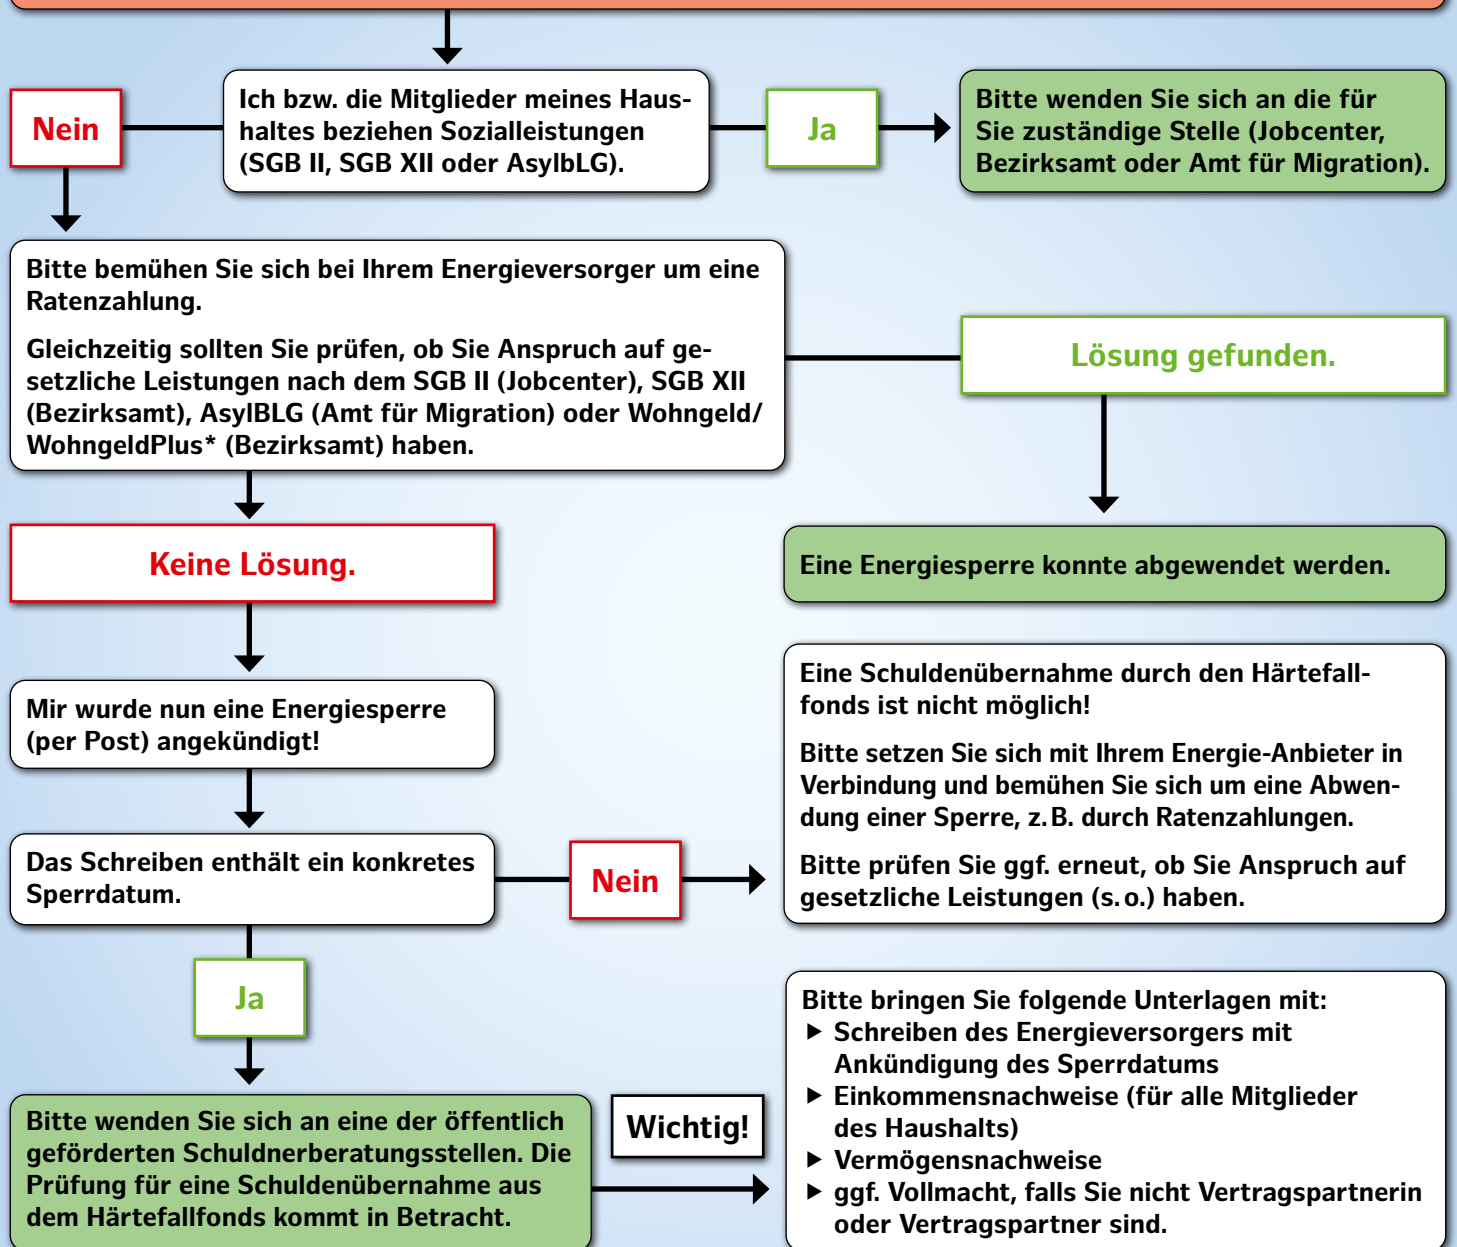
Nein

Ich bzw. die Mitglieder meines Haushaltes beziehen Sozialleistungen (SGB II, SGB XII oder AsylbLG).

Ja

Bitte wenden Sie sich an die für Sie zuständige Stelle (Jobcenter, Bezirksamt oder Amt für Migration).

Bitte bemühen Sie sich bei Ihrem Energieversorger um eine Ratenzahlung.

Gleichzeitig sollten Sie prüfen, ob Sie Anspruch auf gesetzliche Leistungen nach dem SGB II (Jobcenter), SGB XII (Bezirksamt), AsylBLG (Amt für Migration) oder Wohngeld/ WohngeldPlus* (Bezirksamt) haben.

Lösung gefunden.

Keine Lösung.

Eine Energiesperre konnte abgewendet werden.

Mir wurde nun eine Energiesperre (per Post) angekündigt!

Eine Schuldenübernahme durch den Härtefallfonds ist nicht möglich!

Bitte setzen Sie sich mit Ihrem Energie-Anbieter in Verbindung und bemühen Sie sich um eine Abwendung einer Sperre, z. B. durch Ratenzahlungen.

Bitte prüfen Sie ggf. erneut, ob Sie Anspruch auf gesetzliche Leistungen (s. o.) haben.

Das Schreiben enthält ein konkretes Sperrdatum.

Nein

Ja

Bitte bringen Sie folgende Unterlagen mit:
▶ Schreiben des Energieversorgers mit Ankündigung des Sperrdatums
▶ Einkommensnachweise (für alle Mitglieder des Haushalts)
▶ Vermögensnachweise
▶ ggf. Vollmacht, falls Sie nicht Vertragspartnerin oder Vertragspartner sind.

Bitte wenden Sie sich an eine der öffentlich geförderten Schuldnerberatungsstellen. Die Prüfung für eine Schuldenübernahme aus dem Härtefallfonds kommt in Betracht.

Wichtig!